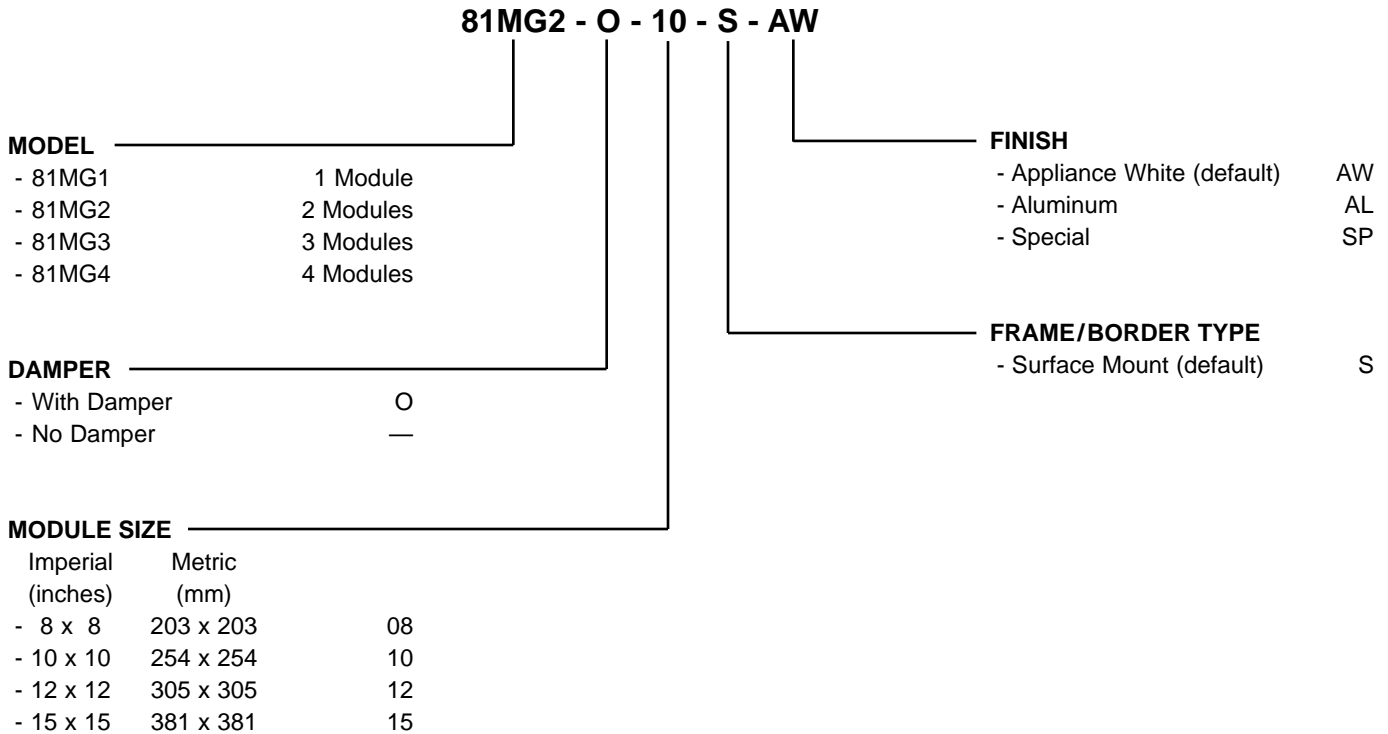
81MG2 - O - 10 - S - AW

MODEL
- 81MG1 1 Module
- 81MG2 2 Modules
- 81MG3 3 Modules
- 81MG4 4 Modules

DAMPER
- With Damper O
- No Damper —

MODULE SIZE
| Imperial (inches) | Metric (mm) | |
|---|---|---|
| - 8 x 8 | 203 x 203 | 08 |
| - 10 x 10 | 254 x 254 | 10 |
| - 12 x 12 | 305 x 305 | 12 |
| - 15 x 15 | 381 x 381 | 15 |

FINISH
- Appliance White (default) AW
- Aluminum AL
- Special SP

FRAME/BORDER TYPE
- Surface Mount (default) S